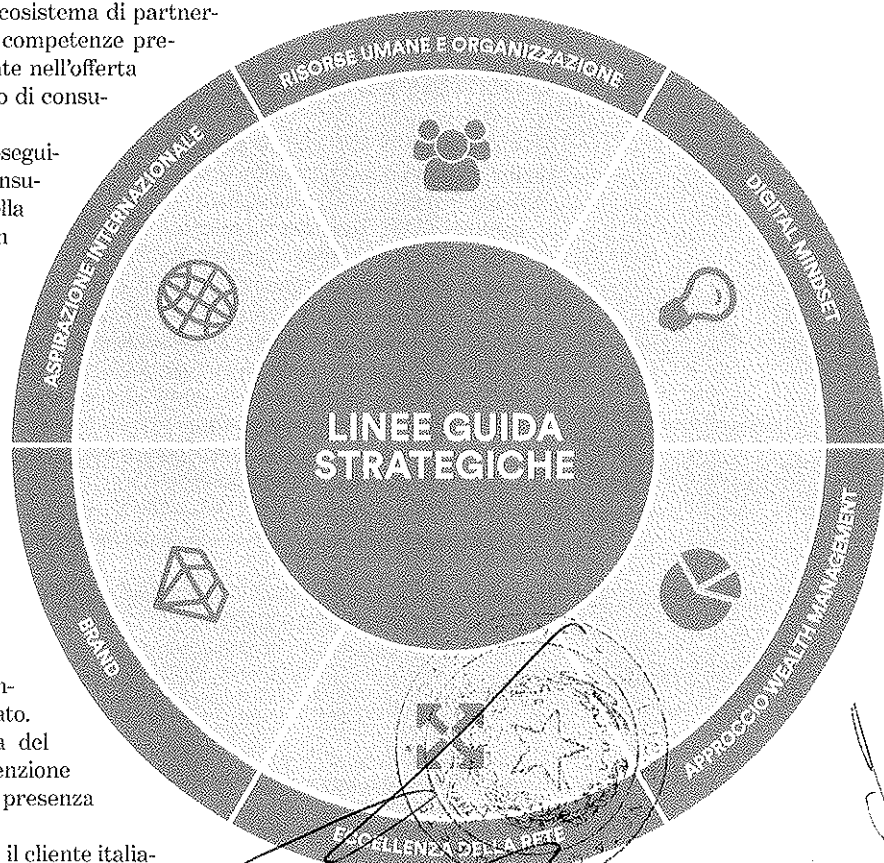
ecosistema di partner- competenze pre- te nell'offerta o di consu-

segui- nsu- lla n

RISORSE UMANE E ORGANIZZAZIONE

DIGITAL MINDSET

APPROCCIO WEALTH MANAGEMENT

ECCELLENZA DELLA RETE

BRAND

ASPIRAZIONE INTERNAZIONALE

LINEE GUIDA STRATEGICHE

n- ato. a del enzione presenza

il cliente italia-